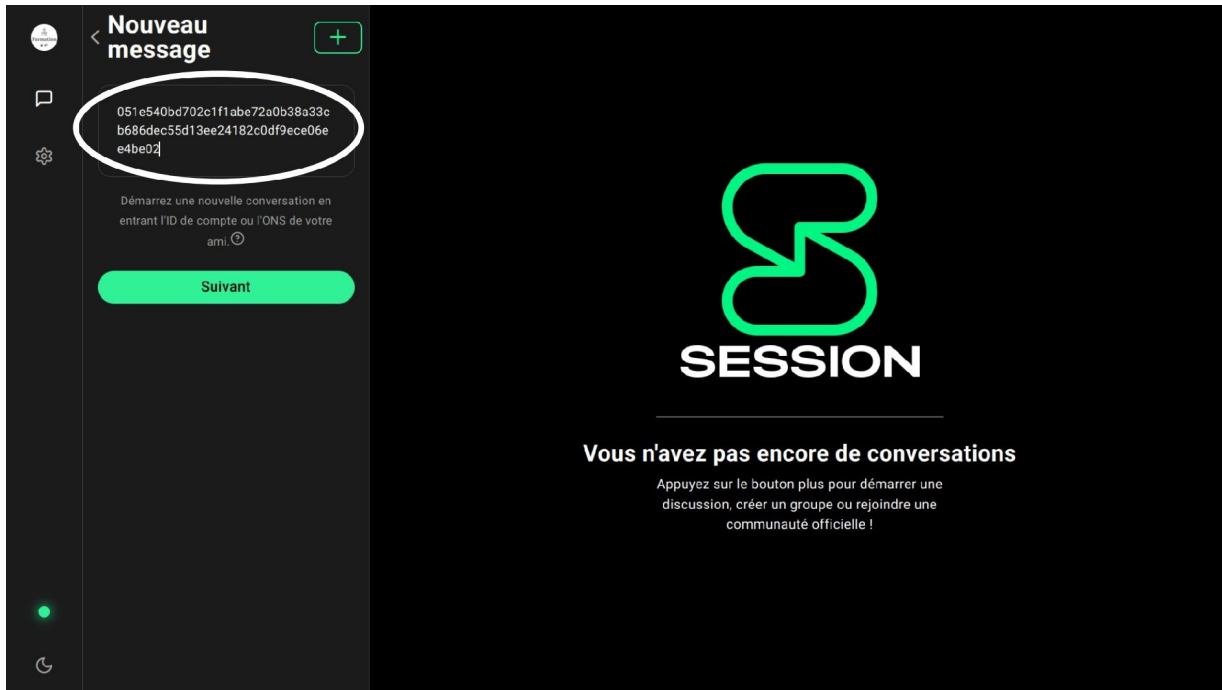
Formation

Nouveau message

+

051e540bd702c1f1abe72a0b38a33cb686dec55d13ee24182c0df9ece06ee4be02

Démarrez une nouvelle conversation en entrant l'ID de compte ou l'ONS de votre ami.

Suivant

SESSION

Vous n'avez pas encore de conversations

Appuyez sur le bouton plus pour démarrer une discussion, créer un groupe ou rejoindre une communauté officielle !